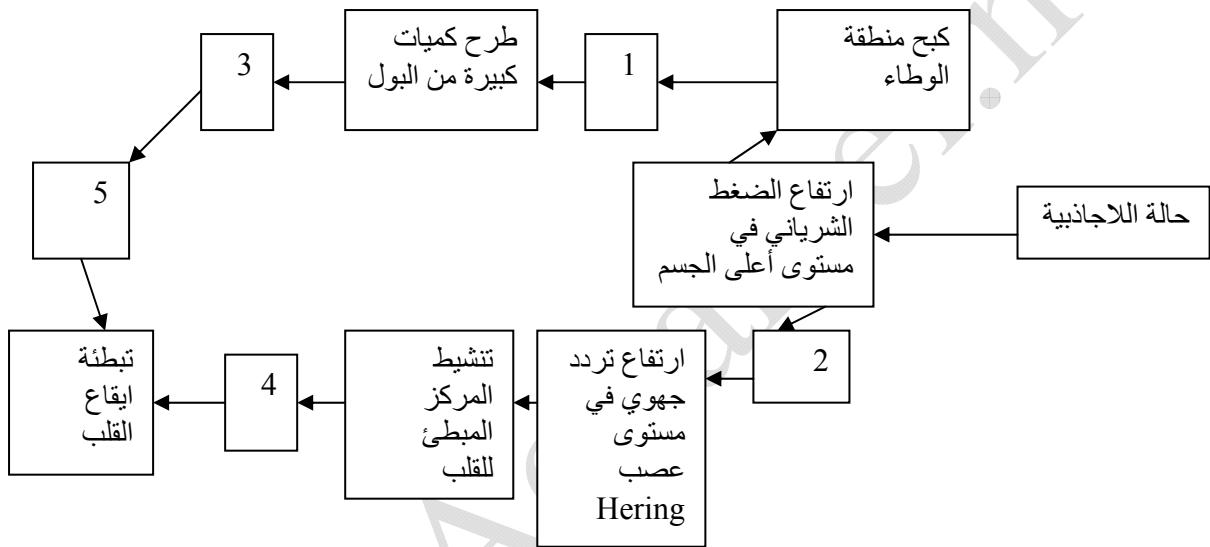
كبح منطقة الوطاء

1

طرح كميات كبيرة من البول

3

5

حالة اللاجاذبية

ارتفاع الضغط الشرياني في مستوى أعلى الجسم

2

ارتفاع تردد جهوي في مستوى عصب Hering

تنشيط المركز المبطئ للقلب

4

تبطئة ايقاع القلب